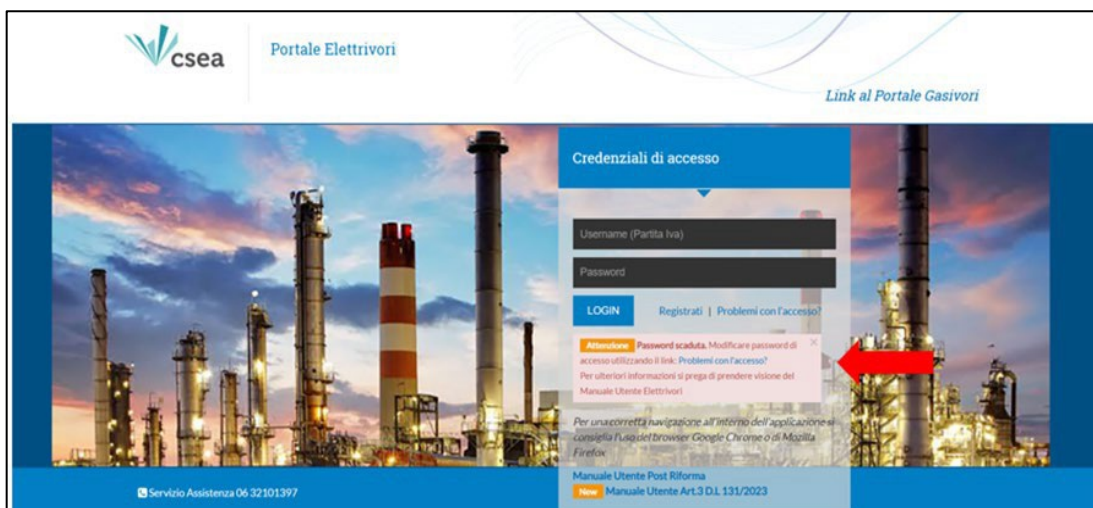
csea

Portale Elettrivori

Link al Portale Gasivori

Credenziali di accesso

Username (Partita Iva)

Password

LOGIN

Registrati | Problemi con l'accesso?

Attenzione Password scaduta. Modificare password di accesso utilizzando il link: Problemi con l'accesso? Per ulteriori informazioni si prega di prendere visione del Manuale Utente Elettrivori

Per una corretta navigazione all'interno dell'applicazione si consiglia l'uso del browser Google Chrome o di Mozilla Firefox

Manuale Utente Post Riforma

New Manuale Utente Art.3 D.L 131/2023

Servizio Assistenza 06 32101397